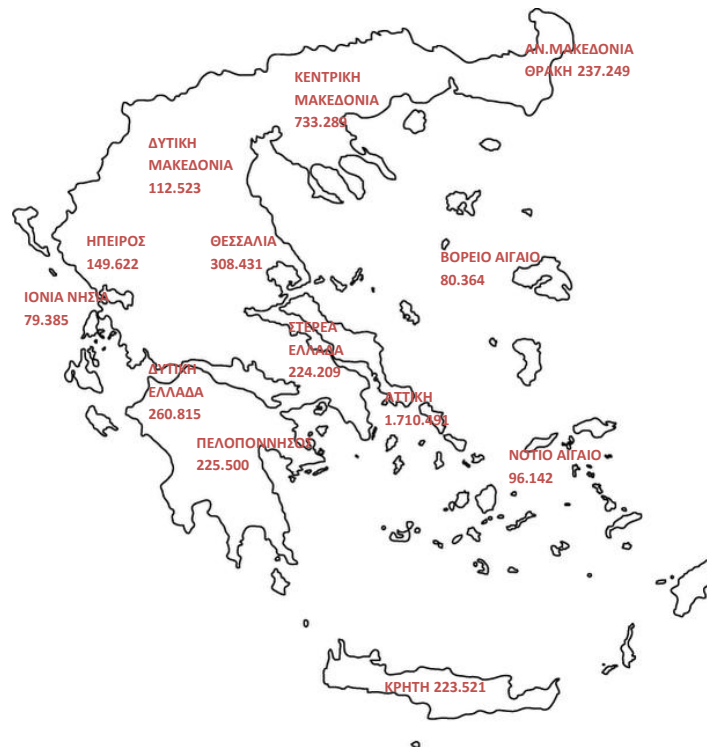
ΑΝ.ΜΑΚΕΔΟΝΙΑ ΘΡΑΚΗ 237.249

ΚΕΝΤΡΙΚΗ ΜΑΚΕΔΟΝΙΑ 733.289

ΔΥΤΙΚΗ ΜΑΚΕΔΟΝΙΑ 112.523

ΗΠΕΙΡΟΣ 149.622

ΘΕΣΣΑΛΙΑ 308.431

ΒΟΡΕΙΟ ΑΙΓΑΙΟ 80.364

ΙΟΝΙΑ ΝΗΣΙΑ 79.385

ΣΤΕΡΕΑ ΕΛΛΑΔΑ 224.209

ΔΥΤΙΚΗ ΕΛΛΑΔΑ 260.815

ΑΤΤΙΚΗ 1.710.491

ΠΕΛΟΠΟΝΝΗΣΟΣ 225.500

ΝΟΤΙΟ ΑΙΓΑΙΟ 96.142

ΚΡΗΤΗ 223.521